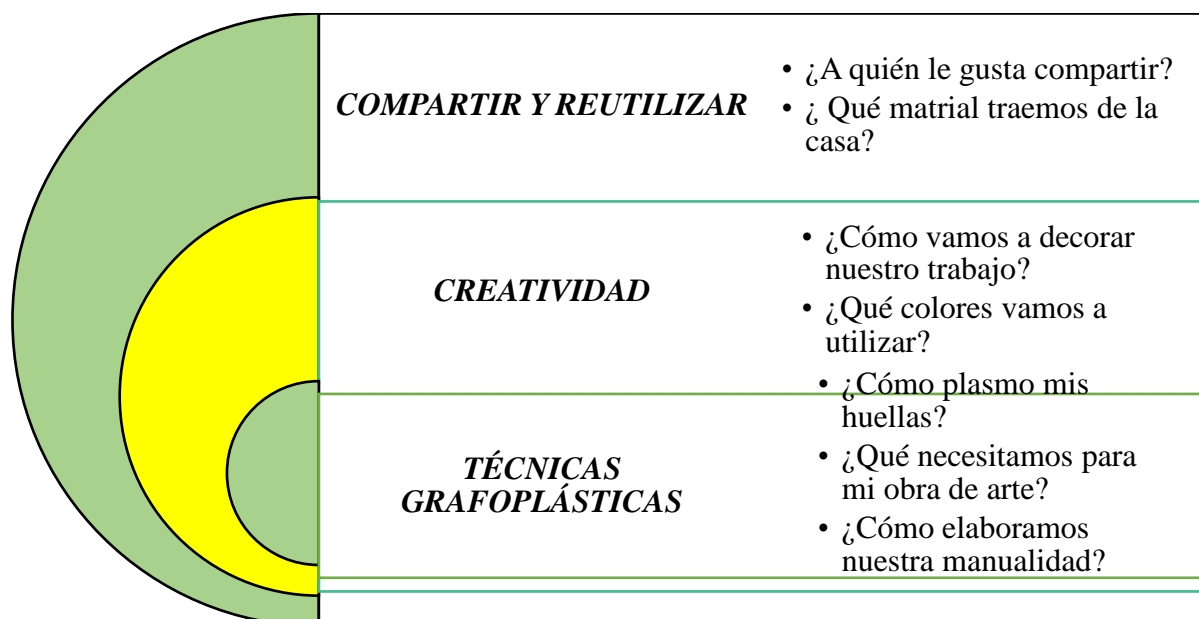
COMPARTIR Y REUTILIZAR

• ¿A quién le gusta compartir?
• ¿ Qué matrial traemos de la casa?

CREATIVIDAD

• ¿Cómo vamos a decorar nuestro trabajo?
• ¿Qué colores vamos a utilizar?

TÉCNICAS GRAFOPLÁSTICAS

• ¿Cómo plasmo mis huellas?
• ¿Qué necesitamos para mi obra de arte?
• ¿Cómo elaboramos nuestra manualidad?